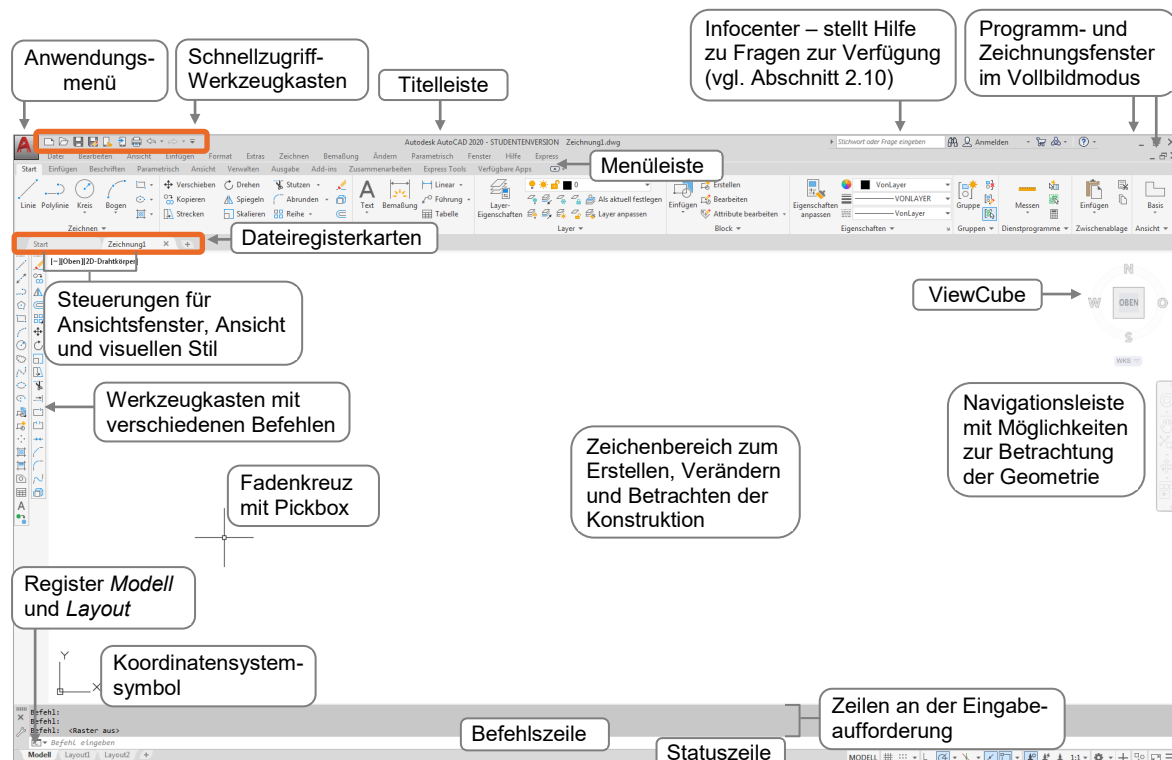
Anwendungsmenü

Schnellzugriff-Werkzeugkasten

Titelleiste

Infocenter – stellt Hilfe zu Fragen zur Verfügung (vgl. Abschnitt 2.10)

Programm- und Zeichnungsfenster im Vollbildmodus

Autodesk AutoCAD 2020 - STUDENTENVERSION Zeichnung1.dwg

Stichwort oder Frage eingeben

Anmelden

Datei Bearbeiten Ansicht Einfügen Format Extras Zeichnen Bemaßung Ändern Parametrisch Fenster Hilfe Express

Menüleiste

Start Einfügen Beschriften Parametrisch Ansicht Verwalten Ausgabe Add-ins Zusammenarbeiten Express Tools Verfügbare Apps

Linie Polylinie Kreis Bogen

Verschieben Drehen Stutzen Kopieren Spiegeln Abrunden Strecken Skalieren Reihe

Text Bemaßung Linear Führung Tabelle

Layer-Eigenschaften

Als aktuell festlegen Layer anpassen

Einfügen Erstellen Bearbeiten Attribute bearbeiten

Eigenschaften anpassen

VonLayer VONLAYER VonLayer

Gruppe Messen Einfügen Basis

Zeichnen Layer Block Eigenschaften Gruppen Dienstprogramme Zwischenablage Ansicht

Start Zeichnung1

Dateiregisterkarten

[−][Oben][2D-Drahtkörper]

Steuerungen für Ansichtsfenster, Ansicht und visuellen Stil

ViewCube

N W OBEN O S

WKS

Werkzeugkasten mit verschiedenen Befehlen

Navigationsleiste mit Möglichkeiten zur Betrachtung der Geometrie

Zeichenbereich zum Erstellen, Verändern und Betrachten der Konstruktion

Fadenkreuz mit Pickbox

Register *Modell* und *Layout*

Koordinatensystemsymbol

Y X

Befehl:
Befehl:
Befehl: <Raster aus>

Zeilen an der Eingabeaufforderung

Befehl eingeben

Befehlszeile

Statuszeile

Modell Layout1 Layout2

MODELL 1:1